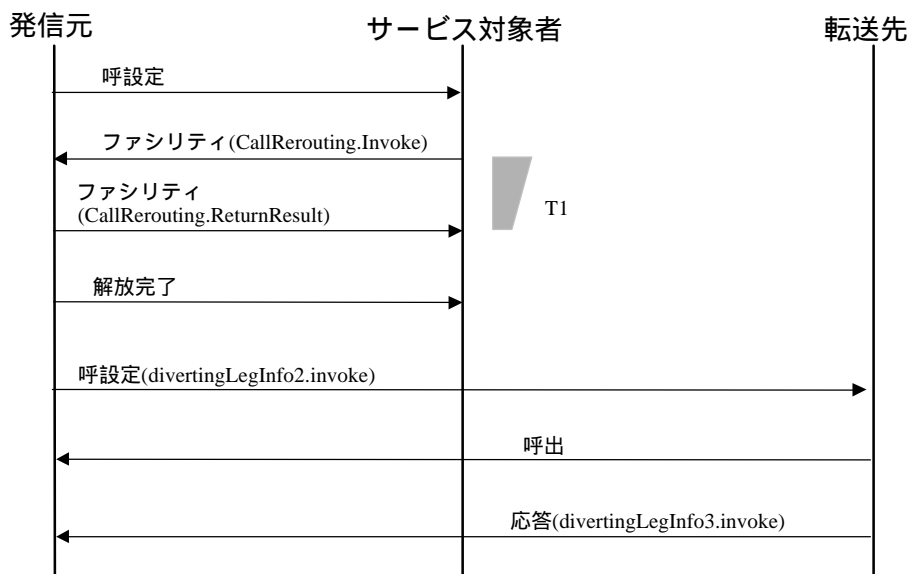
発信元

サービス対象者

転送先

呼設定

ファシリティ(CallRerouting.Invoke)

ファシリティ
(CallRerouting.ReturnResult)

T1

解放完了

呼設定(divertingLegInfo2.invoke)

呼出

応答(divertingLegInfo3.invoke)